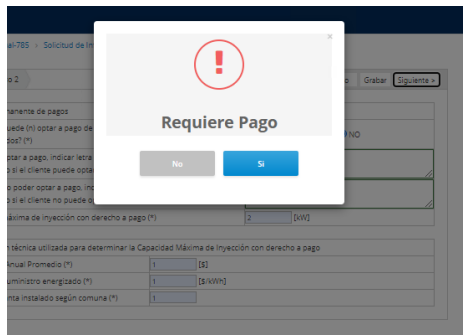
al-785 > Solicitud de In

o 2

Grabar Siguiente >

manente de pagos

uede (n) optar a pago de
os? (*)

NO

optar a pago, indicar letra
o si el cliente puede opta

o poder optar a pago, ind
o si el cliente no puede o

áxima de inyección con derecho a pago (*)

2 [kW]

n técnica utilizada para determinar la Capacidad Máxima de Inyección con derecho a pago

Anual Promedio (*)

1 [$]

uministro energizado (*)

1 [$/kWh]

nta instalado según comuna (*)

1

×

!

Requiere Pago

No

Si